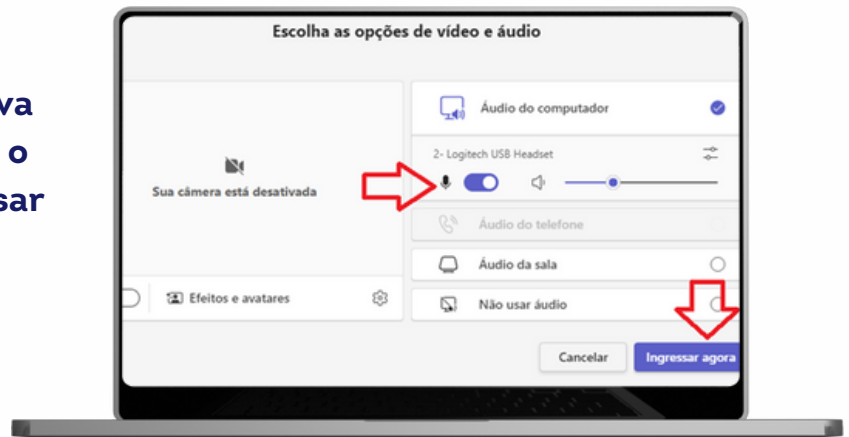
va
o
sar

Escolha as opções de vídeo e áudio

Sua câmera está desativada

Efeitos e avatares

Áudio do computador

2- Logitech USB Headset

Áudio do telefone

Áudio da sala

Não usar áudio

Cancelar

Ingressar agora